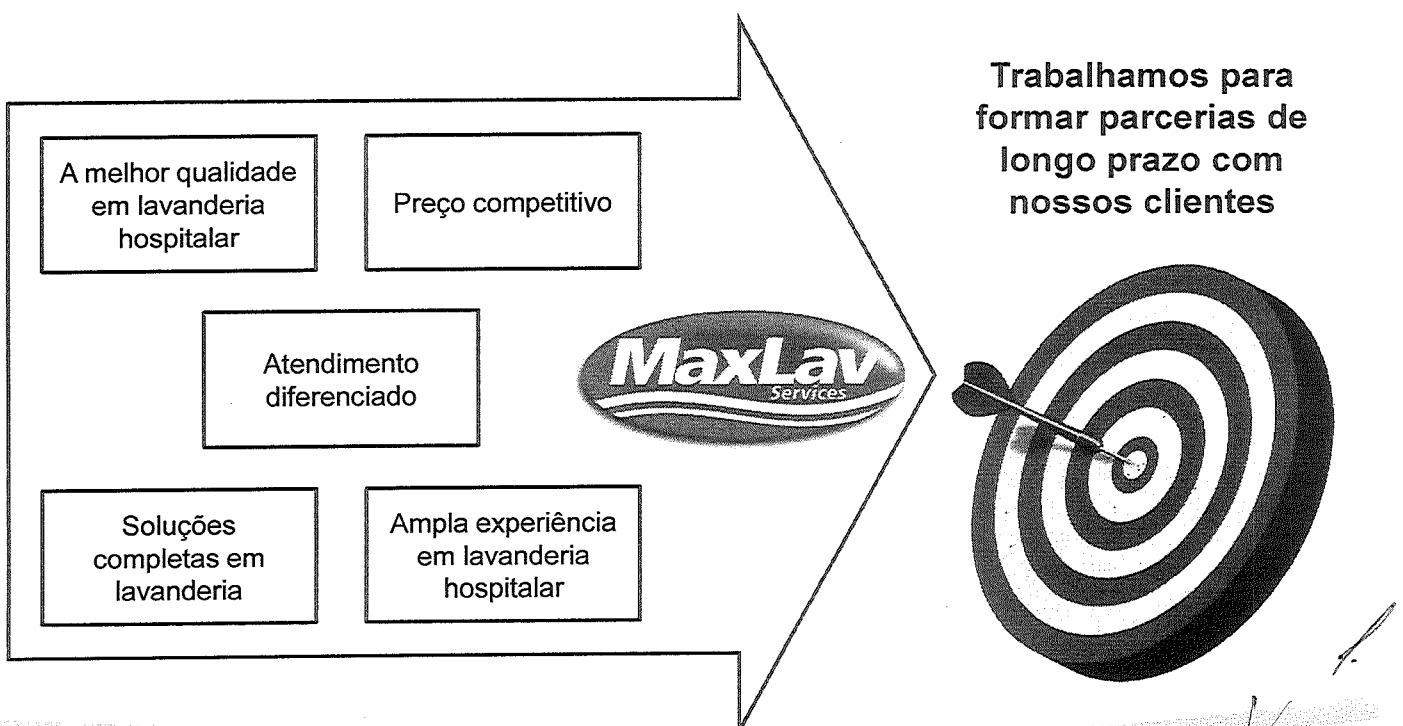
A melhor qualidade em lavanderia hospitalar

Preço competitivo

Atendimento diferenciado

Soluções completas em lavanderia

Ampla experiência em lavanderia hospitalar

MaxLav Services

Trabalhamos para formar parcerias de longo prazo com nossos clientes